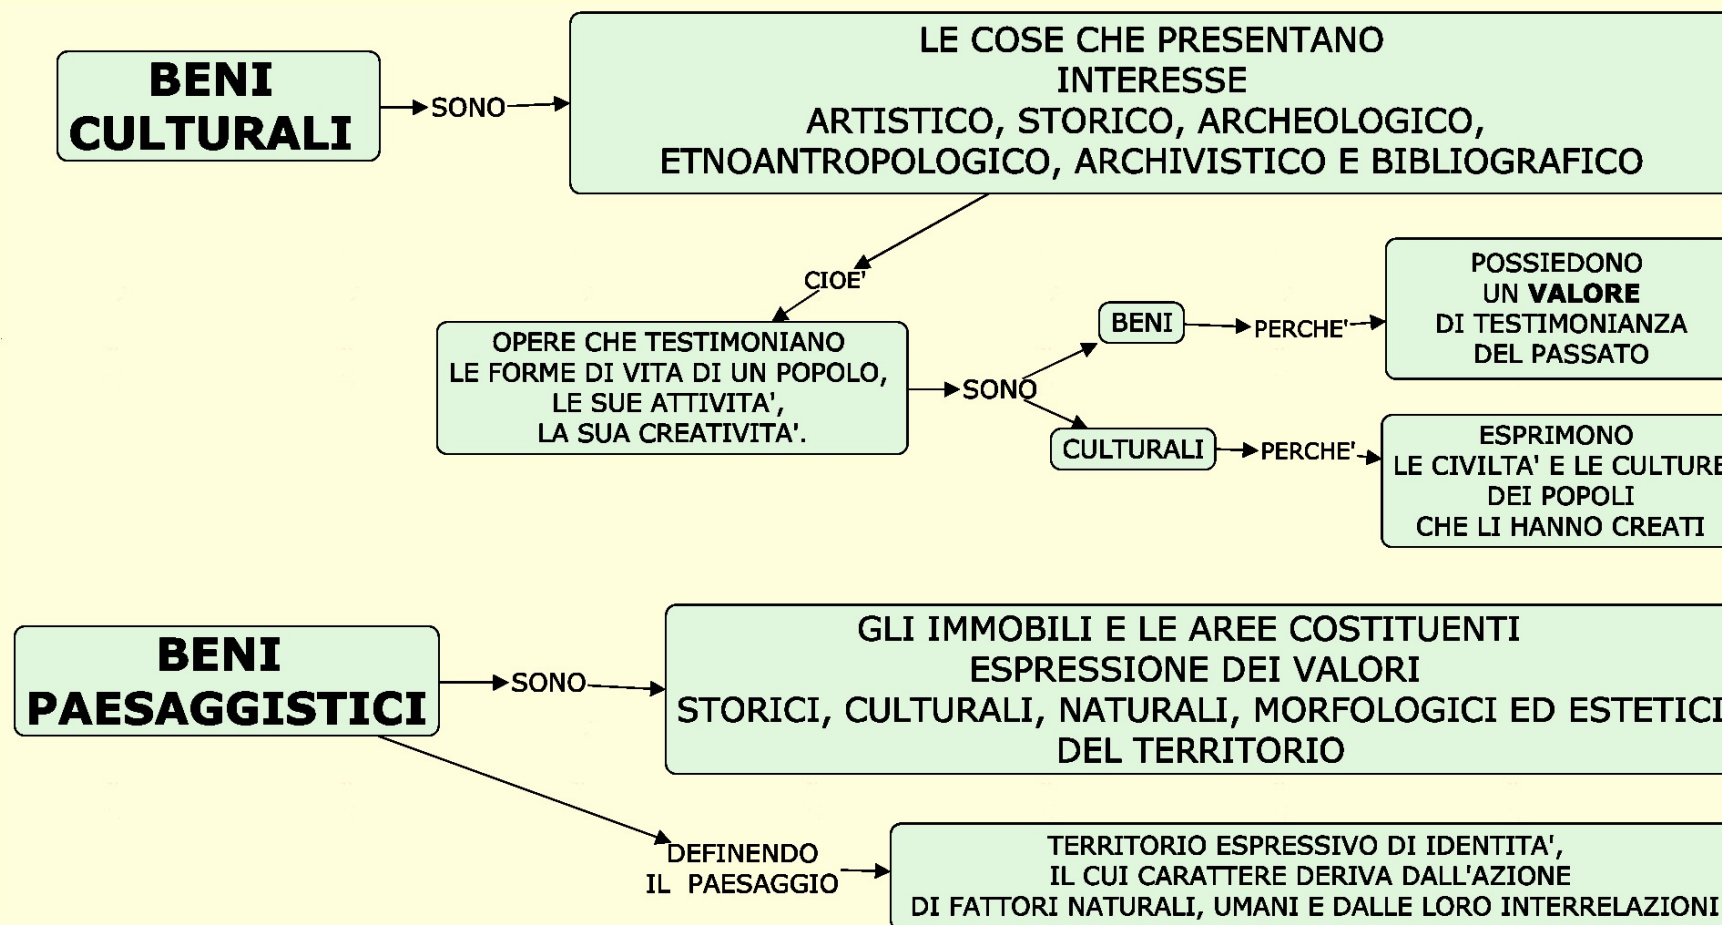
BENI CULTURALI

SONO

LE COSE CHE PRESENTANO INTERESSE ARTISTICO, STORICO, ARCHEOLOGICO, ETNOANTROPOLOGICO, ARCHIVISTICO E BIBLIOGRAFICO

CIOE'

OPERE CHE TESTIMONIANO LE FORME DI VITA DI UN POPOLO, LE SUE ATTIVITA', LA SUA CREATIVITA'.

SONO

BENI

PERCHE'

POSSIEDONO UN **VALORE** DI TESTIMONIANZA DEL PASSATO

CULTURALI

PERCHE'

ESPRIMONO LE CIVILTA' E LE CULTURE DEI POPOLI CHE LI HANNO CREATI

BENI PAESAGGISTICI

SONO

GLI IMMOBILI E LE AREE COSTITUENTI ESPRESSIONE DEI VALORI STORICI, CULTURALI, NATURALI, MORFOLOGICI ED ESTETICI DEL TERRITORIO

DEFINENDO IL PAESAGGIO

TERRITORIO ESPRESSIVO DI IDENTITA', IL CUI CARATTERE DERIVA DALL'AZIONE DI FATTORI NATURALI, UMANI E DALLE LORO INTERRELAZIONI